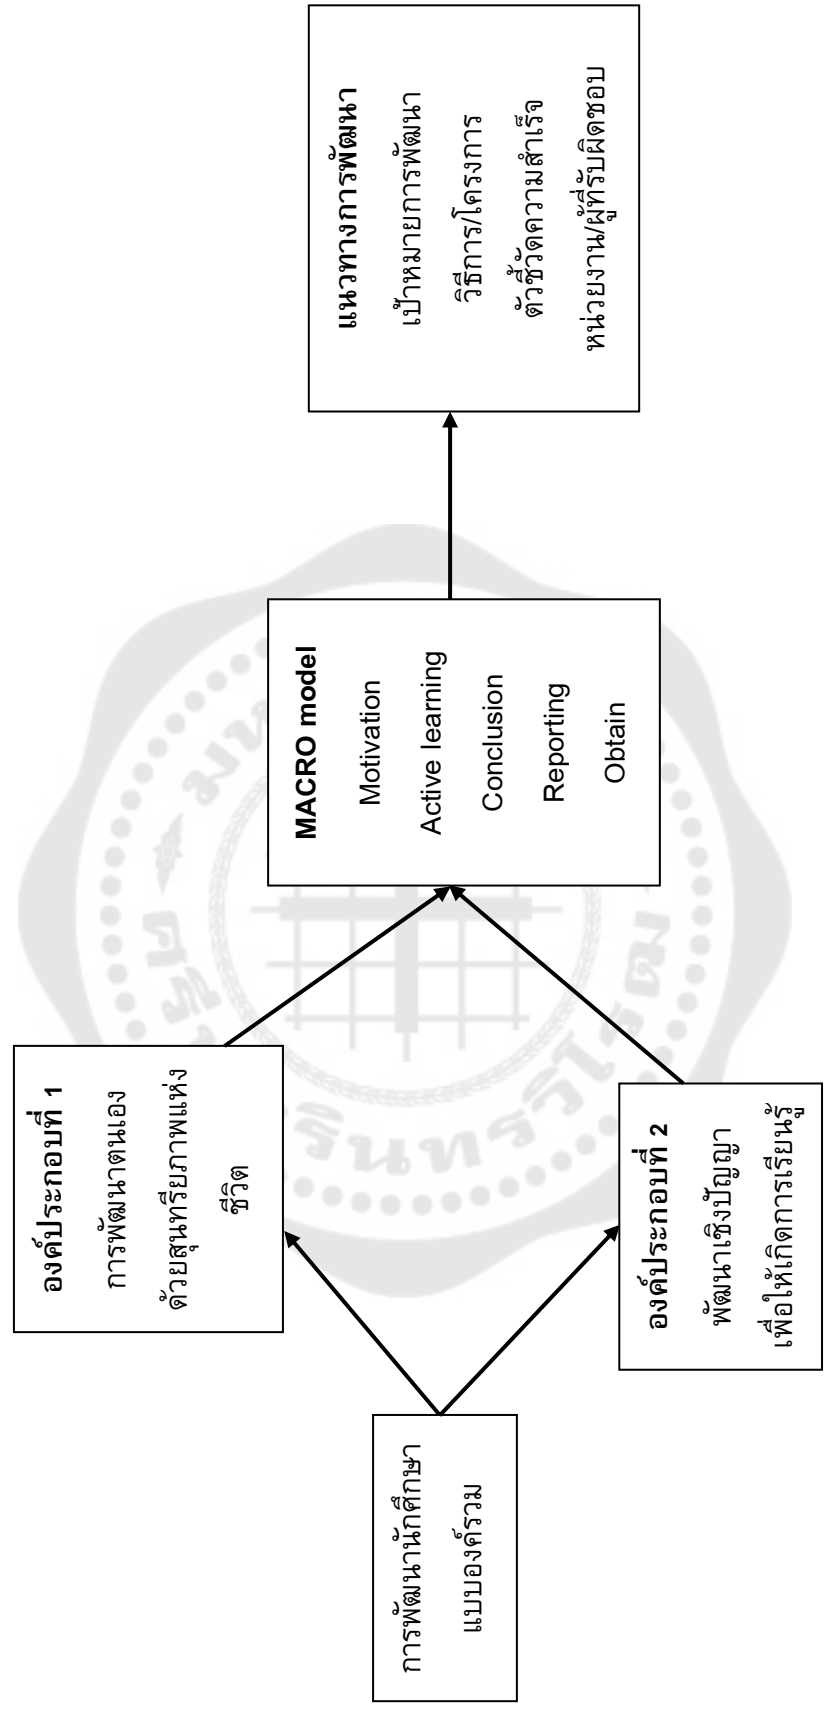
การพัฒนานักศึกษา
แบบองค์รวม

องค์ประกอบที่ 1
การพัฒนาตนเอง
ด้วยสุนทรียภาพแห่งชีวิต

องค์ประกอบที่ 2
พัฒนาเชิงปัญญา
เพื่อให้เกิดการเรียนรู้

MACRO model
Motivation
Active learning
Conclusion
Reporting
Obtain

แนวทางการพัฒนา
เป้าหมายการพัฒนา
วิธีการ/โครงการ
ตัวชี้วัดความสำเร็จ
หน่วยงาน/ผู้รับผิดชอบ